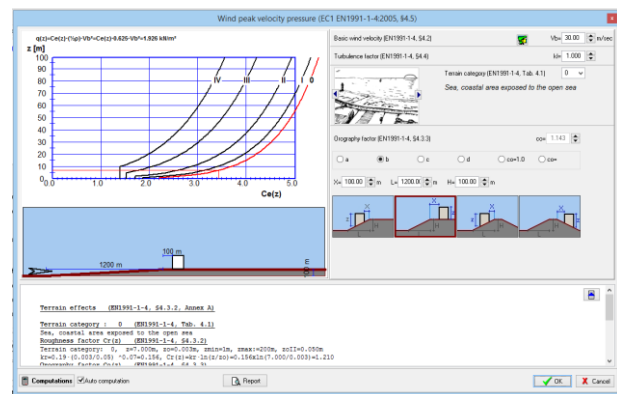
Wind peak velocity pressure (EC1 EN1991-1-4:2005, §4.5)

q(z)=Ce(z)·(½ρ)·Vb²=Ce(z)·0.625·Vb²=1.926 kN/m²

z [m]
100
90
80
70
60
50
40
30
20
10
0
0.0
1.0
2.0
3.0
4.0
5.0
Ce(z)

IV
III
II
I
0

100 m
1200 m

Basic wind velocity (EN1991-1-4, §4.2)
Vb= 30.00 m/sec

Turbulence factor (EN1991-1-4, §4.4)
kI= 1.000

Terrain category (EN1991-1-4, Tab. 4.1)
0

Sea, coastal area exposed to the open sea

Orography factor (EN1991-1-4, §4.3.3)
co= 1.143

a
b
c
d
co=1.0
co=

Xe 100.00 m
L= 1200.00 m
H= 100.00 m

Terrain effects (EN1991-1-4, §4.3.2, Annex A)

Terrain category : 0 (EN1991-1-4, Tab. 4.1)
Sea, coastal area exposed to the open sea
Roughness factor Cr(z) (EN1991-1-4, §4.3.2)
Terrain category: 0, z=7.000m, zo=0.003m, zmin=1m, zmax:=200m, zoII=0.050m
kr=0.19·(0.003/0.05)^0.07=0.156, Cr(z)=kr·ln(z/zo)=0.156xln(7.000/0.003)=1.210
Orography factor Co(z) (EN1991-1-4, §4.3.3)

Computations
Auto computation
Report
OK
Cancel